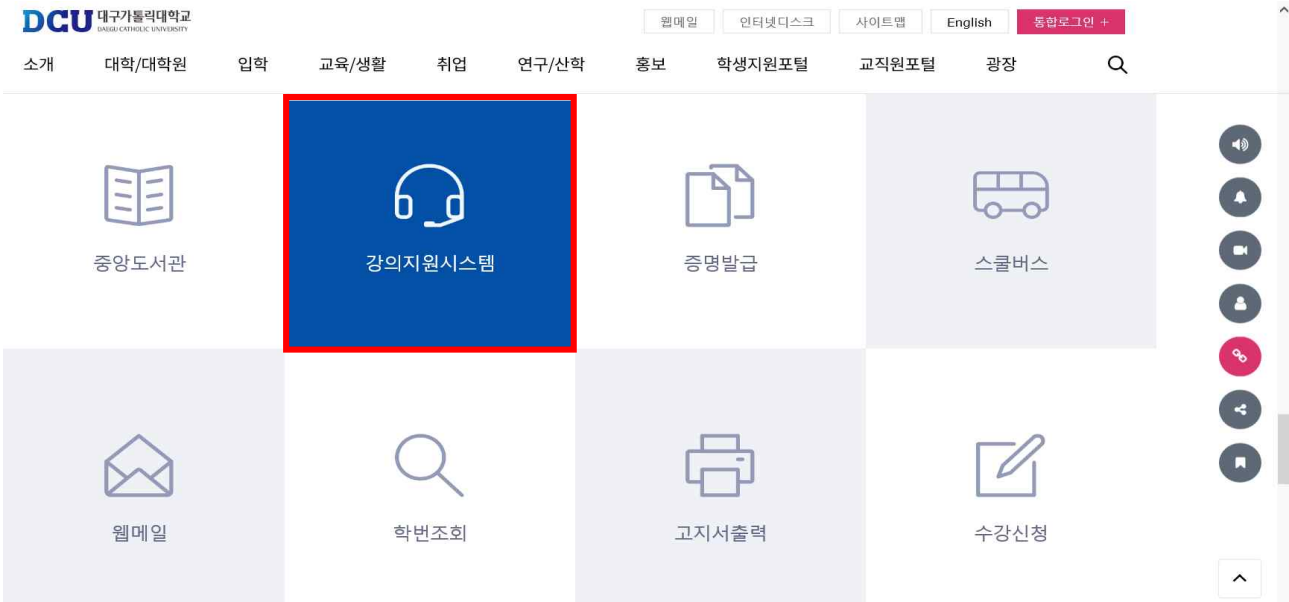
DCU 대구가톨릭대학교 DAEGU CATHOLIC UNIVERSITY

웹메일 인터넷디스크 사이트맵 English 통합로그인 +

소개 대학/대학원 입학 교육/생활 취업 연구/산학 홍보 학생지원포털 교직원포털 광장

중앙도서관

강의지원시스템

증명발급

스쿨버스

웹메일

학번조회

고지서출력

수강신청